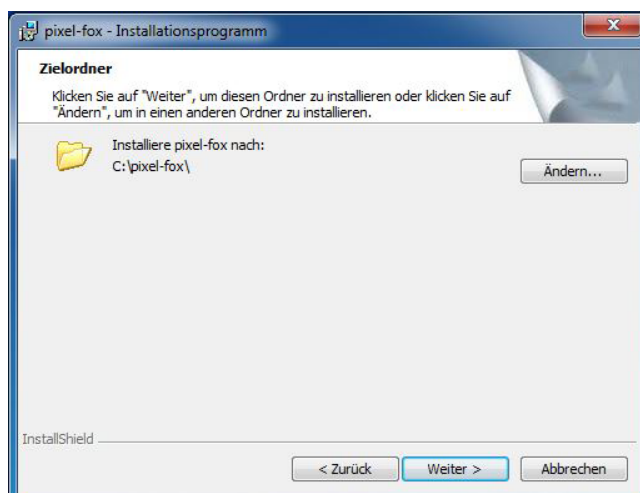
pixel-fox - Installationsprogramm

Zielordner

Klicken Sie auf "Weiter", um diesen Ordner zu installieren oder klicken Sie auf "Ändern", um in einen anderen Ordner zu installieren.

Installiere pixel-fox nach:
C:\pixel-fox\

Ändern...

InstallShield

< Zurück

Weiter >

Abbrechen